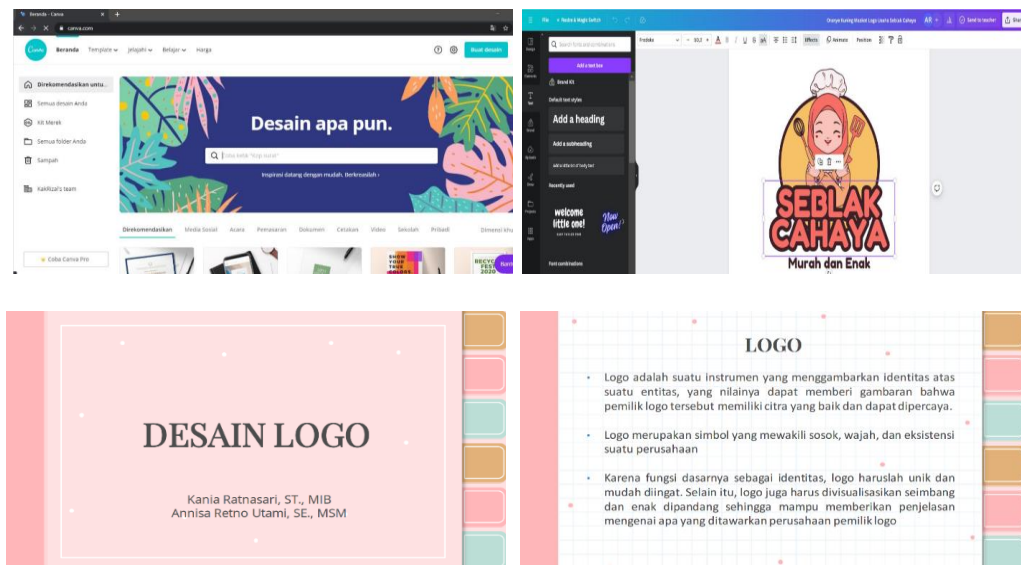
Beranda - Canva
canva.com

Canva
Beranda Template Jelajahi Belajar Harga
Buat desain

Direkomendasikan untu...
Semua desain Anda
Kit Merek
Semua folder Anda
Sampah
KakRizal's team
Coba Canva Pro

Desain apa pun.
Coba kata "kop surat"
Inspirasi datang dengan mudah. Berkreasilah

Direkomendasikan Media Sosial Acara Pemasaran Dokumen Cetakan Video Sekolah Pribadi Dimensi khu

File Resize & Magic Switch
Chanya Kuning Modern Logo Usaha Seblak Cahaya
Send to teacher Share
Fredoka 93.2 Effects Animate Position
Search fonts and combinations
Add a text box
Brand Kit
Default text styles
Add a heading
Add a subheading
Add a little bit of body text
Recently used
welcome little one!
Now Open!
Font combinations

SEBLAK CAHAYA
Murah dan Enak

DESAIN LOGO

Kania Ratnasari, ST., MIB
Annisa Retno Utami, SE., MSM

LOGO

• Logo adalah suatu instrumen yang menggambarkan identitas atas suatu entitas, yang nilainya dapat memberi gambaran bahwa pemilik logo tersebut memiliki citra yang baik dan dapat dipercaya.

• Logo merupakan simbol yang mewakili sosok, wajah, dan eksistensi suatu perusahaan

• Karena fungsi dasarnya sebagai identitas, logo haruslah unik dan mudah diingat. Selain itu, logo juga harus divisualisasikan seimbang dan enak dipandang sehingga mampu memberikan penjelasan mengenai apa yang ditawarkan perusahaan pemilik logo